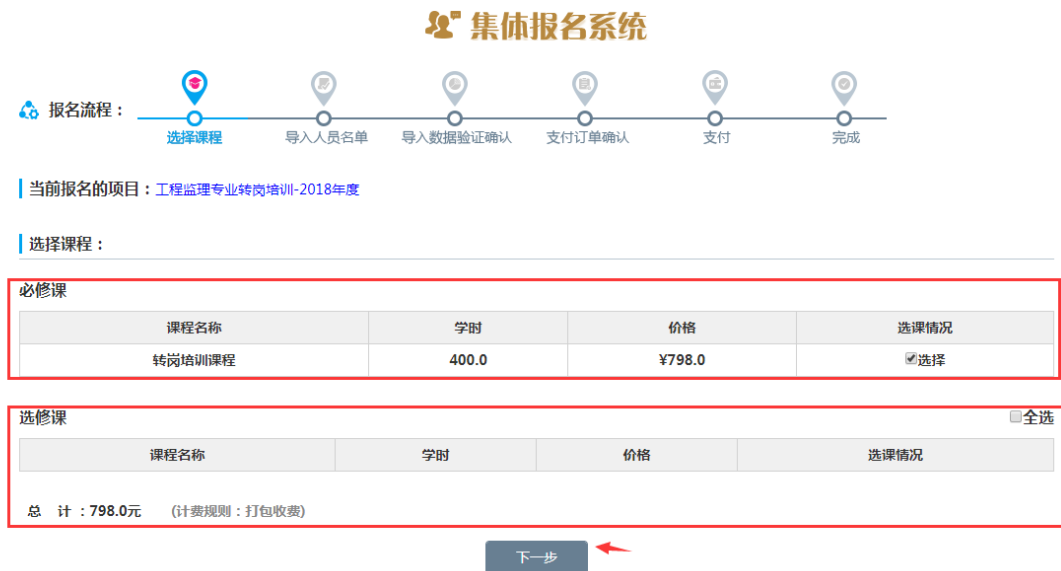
集体报名系统

报名流程：

选择课程　导入人员名单　导入数据验证确认　支付订单确认　支付　完成

当前报名的项目：工程监理专业转岗培训-2018年度

选择课程：

必修课

| 课程名称 | 学时 | 价格 | 选课情况 |
|---|---|---|---|
| 转岗培训课程 | 400.0 | ¥798.0 | 选择 |

选修课　全选

| 课程名称 | 学时 | 价格 | 选课情况 |
|---|---|---|---|

总　计：798.0元　(计费规则：打包收费)

下一步